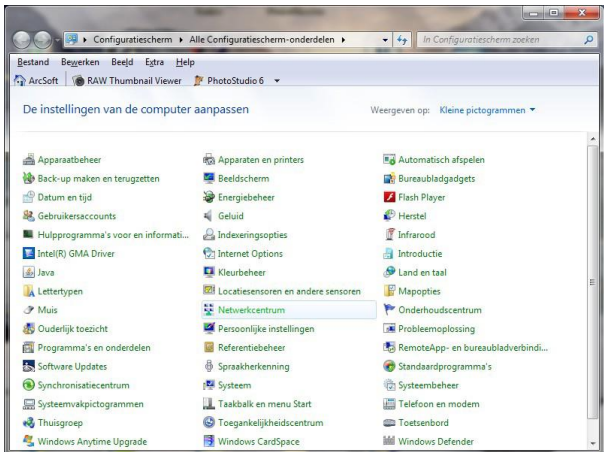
Configuratiescherm ▸ Alle Configuratiescherm-onderdelen ▸
In Configuratiescherm zoeken

Bestand Bewerken Beeld Extra Help

ArcSoft RAW Thumbnail Viewer PhotoStudio 6

De instellingen van de computer aanpassen

Weergeven op: Kleine pictogrammen

Apparaatbeheer
Back-up maken en terugzetten
Datum en tijd
Gebruikersaccounts
Hulpprogramma's voor en informati...
Intel(R) GMA Driver
Java
Lettertypen
Muis
Ouderlijk toezicht
Programma's en onderdelen
Software Updates
Synchronisatiecentrum
Systeemvakpictogrammen
Thuisgroep
Windows Anytime Upgrade

Apparaten en printers
Beeldscherm
Energiebeheer
Geluid
Indexeringsopties
Internet Options
Kleurbeheer
Locatiesensoren en andere sensoren
Netwerkcentrum
Persoonlijke instellingen
Referentiebeheer
Spraakherkenning
Systeem
Taakbalk en menu Start
Toegankelijkheidscentrum
Windows CardSpace

Automatisch afspelen
Bureaubladgadgets
Flash Player
Herstel
Infrarood
Introductie
Land en taal
Mapopties
Onderhoudscentrum
Probleemoplossing
RemoteApp- en bureaubladverbindi...
Standaardprogramma's
Systeembeheer
Telefoon en modem
Toetsenbord
Windows Defender